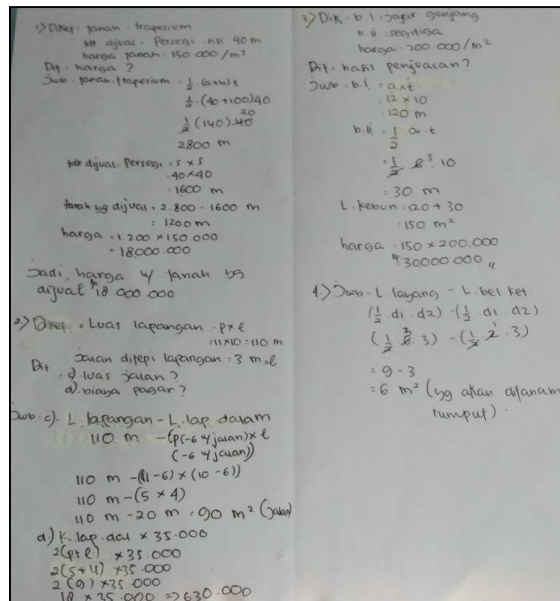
1) Diket: tanah trapesium
tnh dijual: Persegi: 40 m
harga tanah: 150 000 / m²
Dit: harga ?
Jwb: tanah trapesium = $\frac{1}{2}$ (a+b) t
$\frac{1}{2}$ (40+100) 40
$\frac{1}{2}$ (140) 40
2800 m
tnh dijual: Persegi = s × s
= 40 × 40
= 1600 m
tanah yg dijual = 2.800 - 1600 m
= 1200 m
harga = 1 200 × 150 000
= 18000 000
Jadi, harga y/ tanah yg dijual 18 000 000

2) Diket = Luas lapangan = p × ℓ
= 11 × 10 = 110 m
Jalan ditepi lapangan : 3 m ℓ
Dit: c) luas jalan ?
d) biaya pagar ?

Jwb: c). L. lapangan - L. lap. dalam
110 m - (p(-6 y jalan) × ℓ (-6 y jalan))
110 m - (11 - 6) × (10 - 6)
110 m - (5 × 4)
110 m - 20 m = 90 m² (Jalan)
d) K. lap. dal × 35.000
2 (p + ℓ) × 35.000
2 (5 + 4) × 35.000
2 (9) × 35 000
18 × 35.000 => 630.000

3) Dik: b.I: Jajar genjang
b.II: segitiga
harga: 200.000 / m²
Dit: hasil penjualan?
Jwb: b.I = a × t
= 12 × 10
= 120 m
b.II = $\frac{1}{2}$ a . t
= $\frac{1}{2}$ 6 . 10
= 30 m
L. kebun = 120 + 30
= 150 m²
harga = 150 × 200.000
= 30000 000

4) Jwb: L layang - L bel. ket
($\frac{1}{2}$ . d1 . d2) - ($\frac{1}{2}$ . d1 . d2)
($\frac{1}{2}$ 6 . 3) - ($\frac{1}{2}$ 2 . 3)
= 9 - 3
= 6 m² (yg akan ditanami rumput)